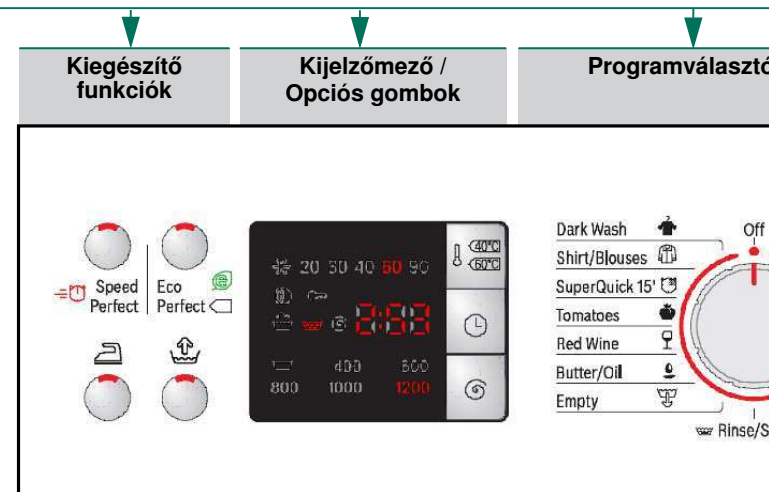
Kiegészítő funkciók

Kijelzőmező / Opciós gombok

Programválasztó

Speed Perfect

Eco Perfect

20 30 40 50 60 90

40°C
60°C

8:88

400 600
800 1000 1200

Dark Wash
Shirt/Blouses
SuperQuick 15'
Tomatoes
Red Wine
Butter/Oil
Empty

Off

Rinse/S